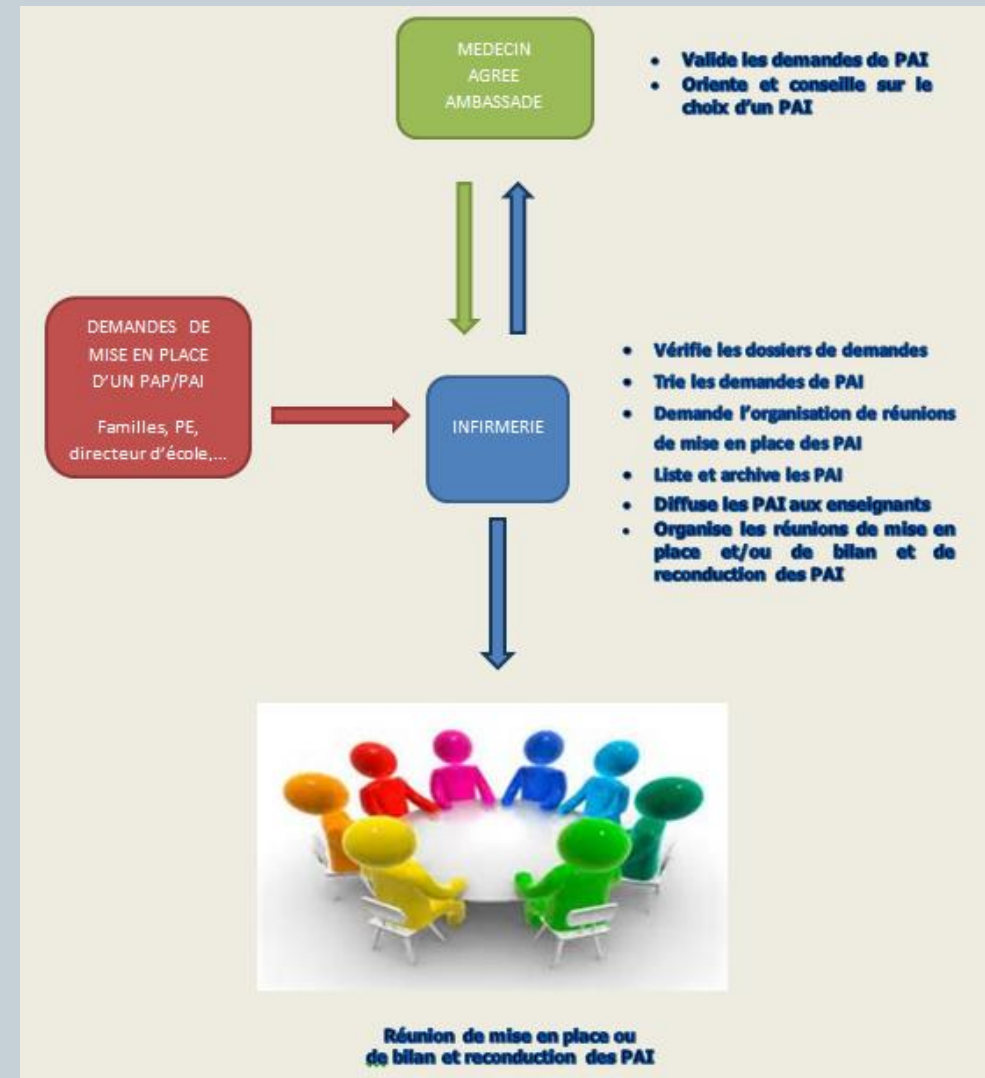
MEDECIN AGREE AMBASSADE

- Valide les demandes de PAI
- Oriente et conseille sur le choix d'un PAI

DEMANDES DE MISE EN PLACE D'UN PAP/PAI

Familles, PE, directeur d'école,...

INFIRMERIE

- Vérifie les dossiers de demandes
- Trie les demandes de PAI
- Demande l'organisation de réunions de mise en place des PAI
- Liste et archive les PAI
- Diffuse les PAI aux enseignants
- Organise les réunions de mise en place et/ou de bilan et de reconduction des PAI

Réunion de mise en place ou de bilan et reconduction des PAI